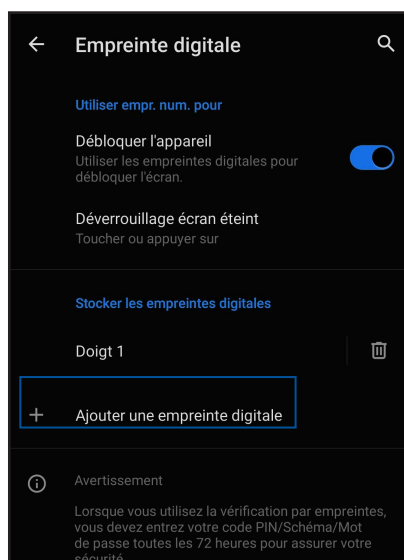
Empreinte digitale

Utiliser empr. num. pour

Débloquer l'appareil
Utiliser les empreintes digitales pour débloquer l'écran.

Déverrouillage écran éteint
Toucher ou appuyer sur

Stocker les empreintes digitales

Doigt 1

+ Ajouter une empreinte digitale

Avertissement
Lorsque vous utilisez la vérification par empreintes, vous devez entrez votre code PIN/Schéma/Mot de passe toutes les 72 heures pour assurer votre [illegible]